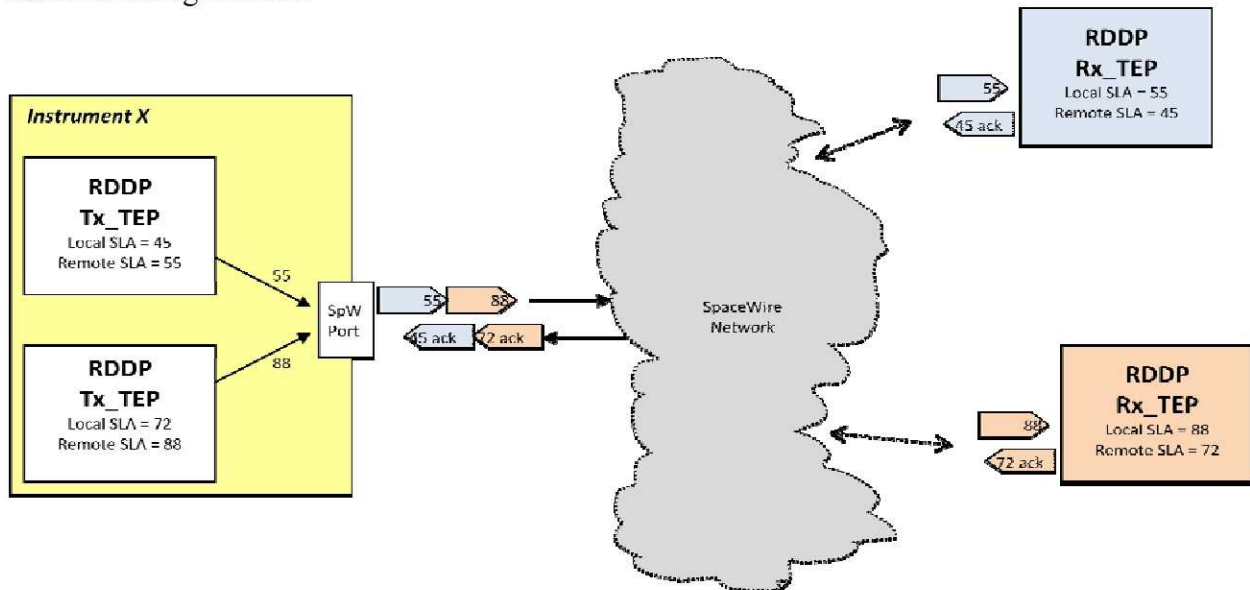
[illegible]

RDDP
Rx_TEP
Local SLA = 55
Remote SLA = 45

55

45 ack

Instrument X

RDDP
Tx_TEP
Local SLA = 45
Remote SLA = 55

55

SpW Port

55

88

45 ack

72 ack

88

RDDP
Tx_TEP
Local SLA = 72
Remote SLA = 88

SpaceWire Network

RDDP
Rx_TEP
Local SLA = 88
Remote SLA = 72

88

72 ack